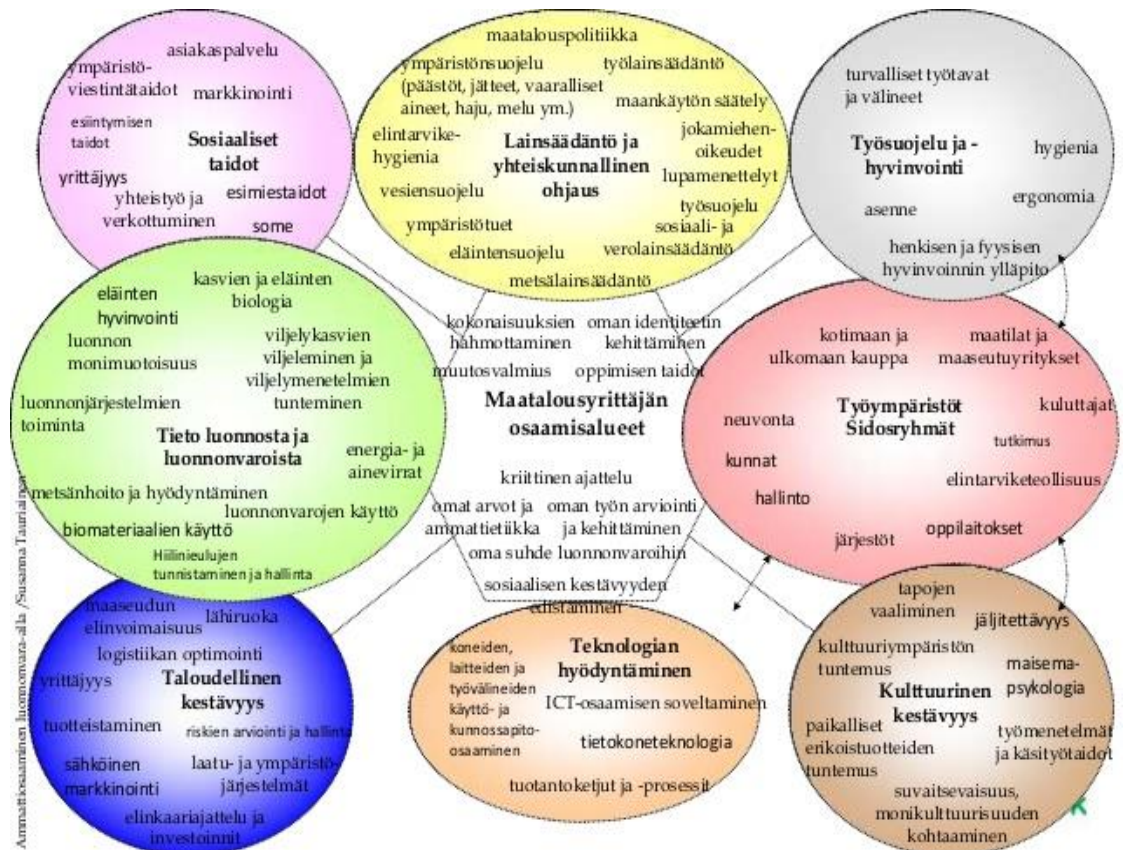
Sosiaaliset taidot

asiakaspalvelu
ympäristöviestintätaidot
markkinointi
esiintymisen taidot
yrittäjyys
yhteistyö ja verkottuminen
esimiestaidot
some

Lainsäädäntö ja yhteiskunnallinen ohjaus

maatalouspolitiikka
ympäristönsuojelu (päästöt, jätteet, vaaralliset aineet, haju, melu ym.)
työlainsäädäntö
maankäytön säätely
elintarvikehygienia
jokamiehenoikeudet
lupamenettelyt
vesiensuojelu
työsuojelu
ympäristötuet
sosiaali- ja verolainsäädäntö
eläintensuojelu
metsälainsäädäntö

Työsuojelu ja -hyvinvointi

turvalliset työtavat ja välineet
hygienia
ergonomia
asenne
henkisen ja fyysisen hyvinvoinnin ylläpito

Tieto luonnosta ja luonnonvaroista

eläinten hyvinvointi
kasvien ja eläinten biologia
luonnon monimuotoisuus
viljelykasvien viljeleminen ja viljelymenetelmien tunteminen
luonnonjärjestelmien toiminta
energia- ja ainevirrat
metsänhoito ja hyödyntäminen
luonnonvarojen käyttö
biomateriaalien käyttö
Hiilinielujen tunnistaminen ja hallinta

Maatalousyrittäjän osaamisalueet

kokonaisuuksien hahmottaminen
oman identiteetin kehittäminen
muutosvalmius
oppimisen taidot
kriittinen ajattelu
omat arvot ja ammattietiikka
oman työn arviointi ja kehittäminen
oma suhde luonnonvaroihin
sosiaalisen kestävyyden edistäminen

Työympäristöt Sidosryhmät

kotimaan ja ulkomaan kauppa
maatilat ja maaseutuyritykset
neuvonta
kuluttajat
tutkimus
kunnat
hallinto
elintarviketeollisuus
järjestöt
oppilaitokset

Taloudellinen kestävyys

maaseudun elinvoimaisuus
lähiruoka
logistiikan optimointi
yrittäjyys
tuotteistaminen
riskien arviointi ja hallinta
sähköinen markkinointi
laatu- ja ympäristöjärjestelmät
elinkaariajattelu ja investoinnit

Teknologian hyödyntäminen

koneiden, laitteiden ja työvälineiden käyttö- ja kunnossapito-osaaminen
ICT-osaamisen soveltaminen
tietokoneteknologia
tuotantoketjut ja -prosessit

Kulttuurinen kestävyys

tapojen vaaliminen
jäljitettävyys
kulttuuriympäristön tuntemus
maisemapsykologia
paikalliset erikoistuotteiden tuntemus
työmenetelmät ja käsityötaidot
suvaitsevaisuus, monikulttuurisuuden kohtaaminen

Ammattiosaaminen luonnonvara-ala /Susanna Tauriainen